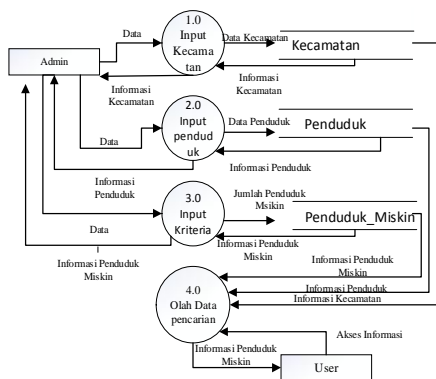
Admin

Data

1.0 Input Kecamatan

Data Kecamatan

Kecamatan

Informasi Kecamatan

Informasi Kecamatan

Data

2.0 Input penduduk

Data Penduduk

Penduduk

Informasi Penduduk

Informasi Penduduk

Data

3.0 Input Kriteria

Jumlah Penduduk Msikin

Penduduk_Miskin

Informasi Penduduk Miskin

Informasi Penduduk Miskin

Informasi Penduduk Miskin

4.0 Olah Data pencarian

Informasi Penduduk

Informasi Kecamatan

Akses Informasi

Informasi Penduduk Miskin

User